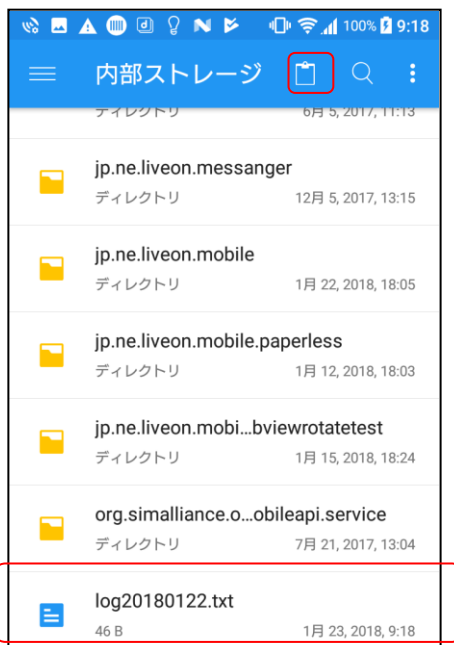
100% 9:18

内部ストレージ

ディレクトリ 6月 5, 2017, 11:13

jp.ne.liveon.messanger
ディレクトリ 12月 5, 2017, 13:15

jp.ne.liveon.mobile
ディレクトリ 1月 22, 2018, 18:05

jp.ne.liveon.mobile.paperless
ディレクトリ 1月 12, 2018, 18:03

jp.ne.liveon.mobi...bviewrotatetest
ディレクトリ 1月 15, 2018, 18:24

org.simalliance.o...obileapi.service
ディレクトリ 7月 21, 2017, 13:04

log20180122.txt
46 B 1月 23, 2018, 9:18